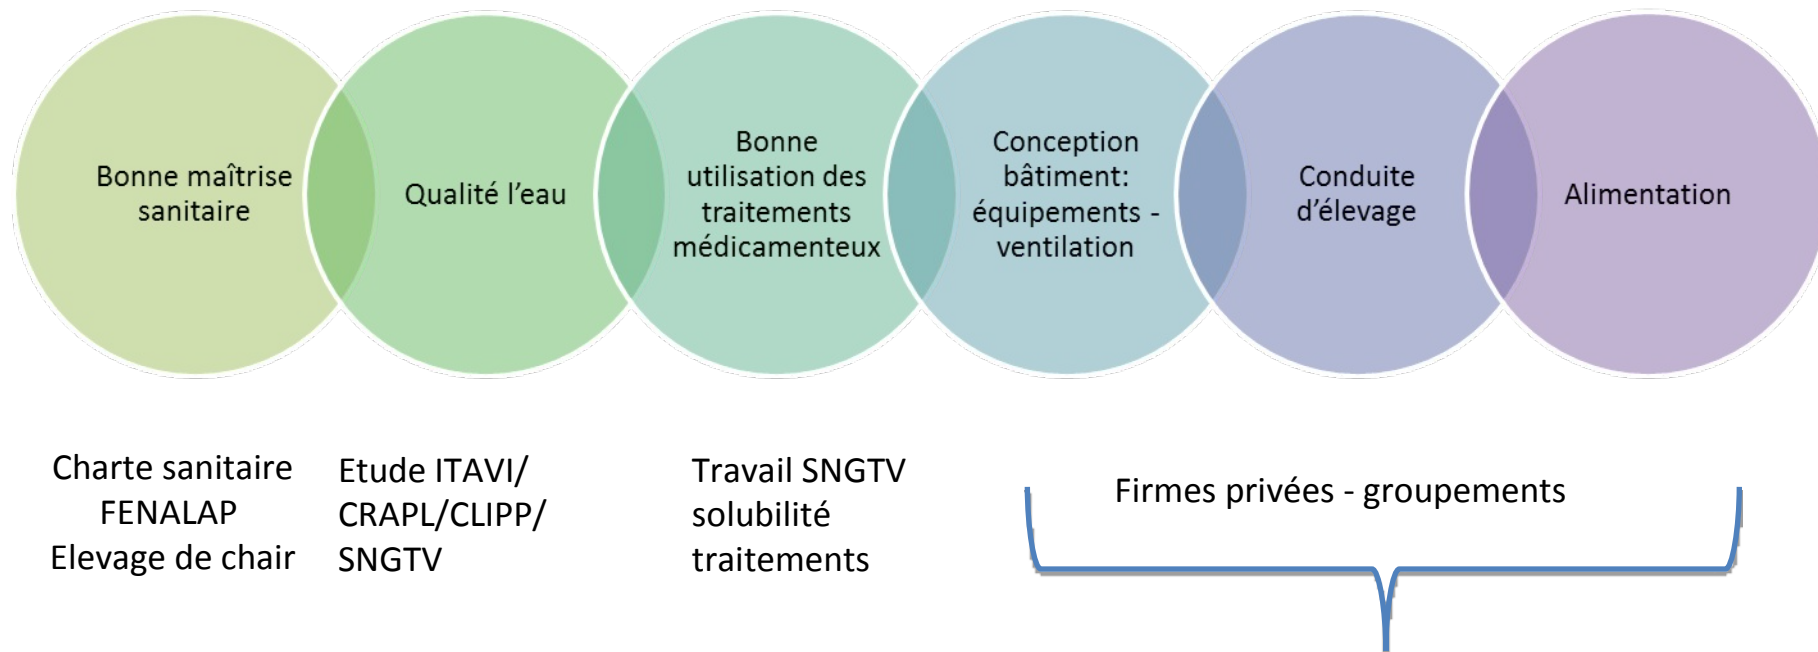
Bonne maîtrise sanitaire

Qualité l'eau

Bonne utilisation des traitements médicamenteux

Conception bâtiment: équipements - ventilation

Conduite d'élevage

Alimentation

Charte sanitaire FENALAP Elevage de chair

Etude ITAVI/ CRAPL/CLIPP/ SNGTV

Travail SNGTV solubilité traitements

Firmes privées - groupements